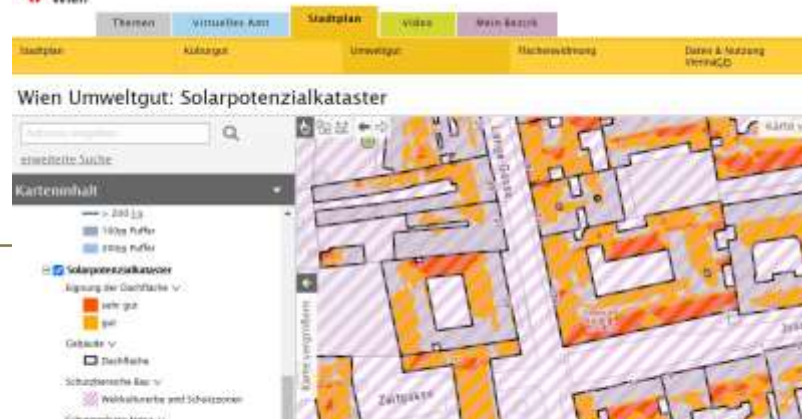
Wien

Themen | Virtuelles Amt | Stadtplan | Video | Mein Bezirk

Stadtplan | Kulturgut | Umweltgut | Flächenwidmung | Daten & Nutzung ViennaGIS

Wien Umweltgut: Solarpotenzialkataster

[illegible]

erweiterte Suche

Karteninhalt

> 200 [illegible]

100m Puffer

200m Puffer

Solarpotenzialkataster

Eignung der Dachfläche

sehr gut

gut

Gebäude

Dachfläche

Schutzbereiche Bau

Weltkulturerbe und Schutzzonen

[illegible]

Karte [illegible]

Lange Gasse

Zeltgasse

Karte ausgeblendet

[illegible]